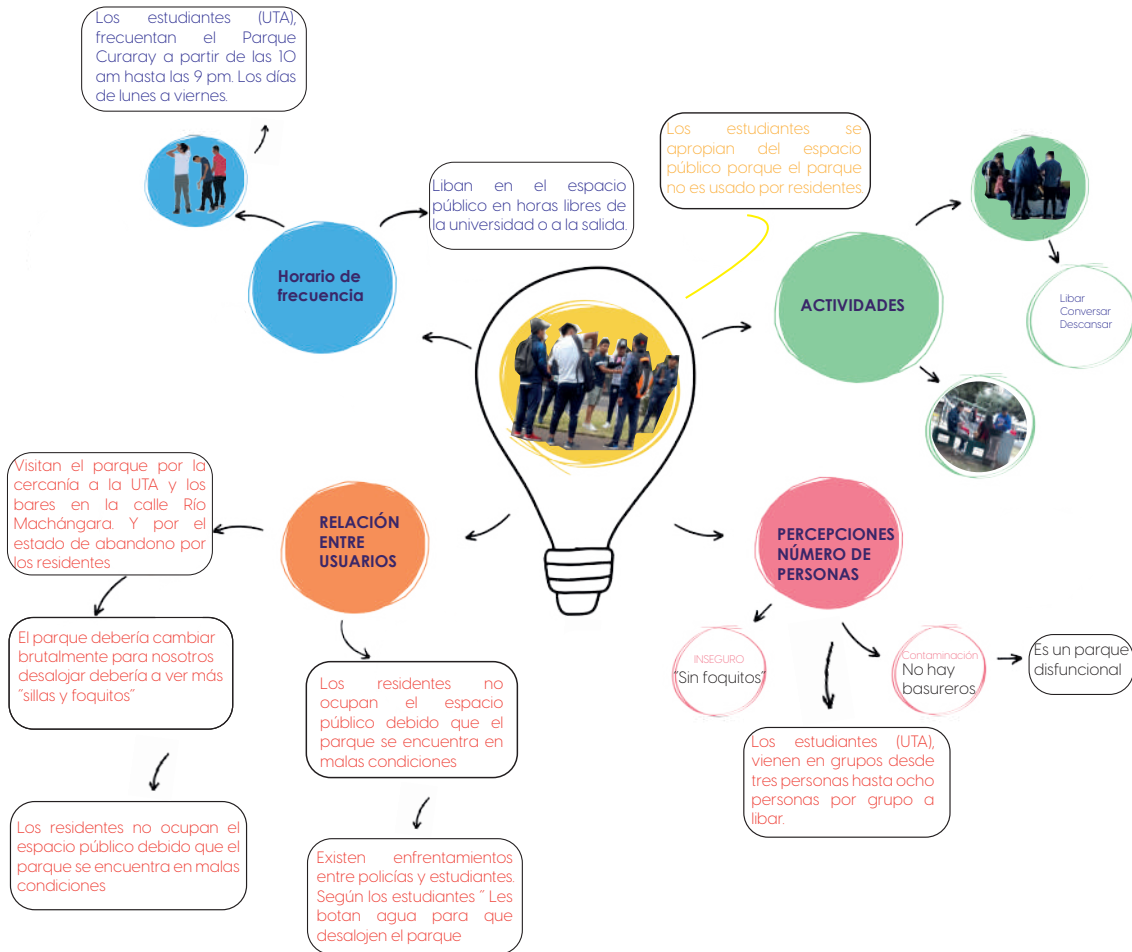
Los estudiantes (UTA), frecuentan el Parque Curaray a partir de las 10 am hasta las 9 pm. Los días de lunes a viernes.

Liban en el espacio público en horas libres de la universidad o a la salida.

Horario de frecuencia

Los estudiantes se apropian del espacio público porque el parque no es usado por residentes.

ACTIVIDADES

Libar
Conversar
Descansar

Visitan el parque por la cercanía a la UTA y los bares en la calle Río Machángara. Y por el estado de abandono por los residentes

RELACIÓN ENTRE USUARIOS

PERCEPCIONES NÚMERO DE PERSONAS

El parque debería cambiar brutalmente para nosotros desalojar debería a ver más "sillas y foquitos"

Los residentes no ocupan el espacio público debido que el parque se encuentra en malas condiciones

INSEGURO
"Sin foquitos"

Contaminación
No hay basureros

Es un parque disfuncional

Los estudiantes (UTA), vienen en grupos desde tres personas hasta ocho personas por grupo a libar.

Los residentes no ocupan el espacio público debido que el parque se encuentra en malas condiciones

Existen enfrentamientos entre policías y estudiantes. Según los estudiantes " Les botan agua para que desalojen el parque